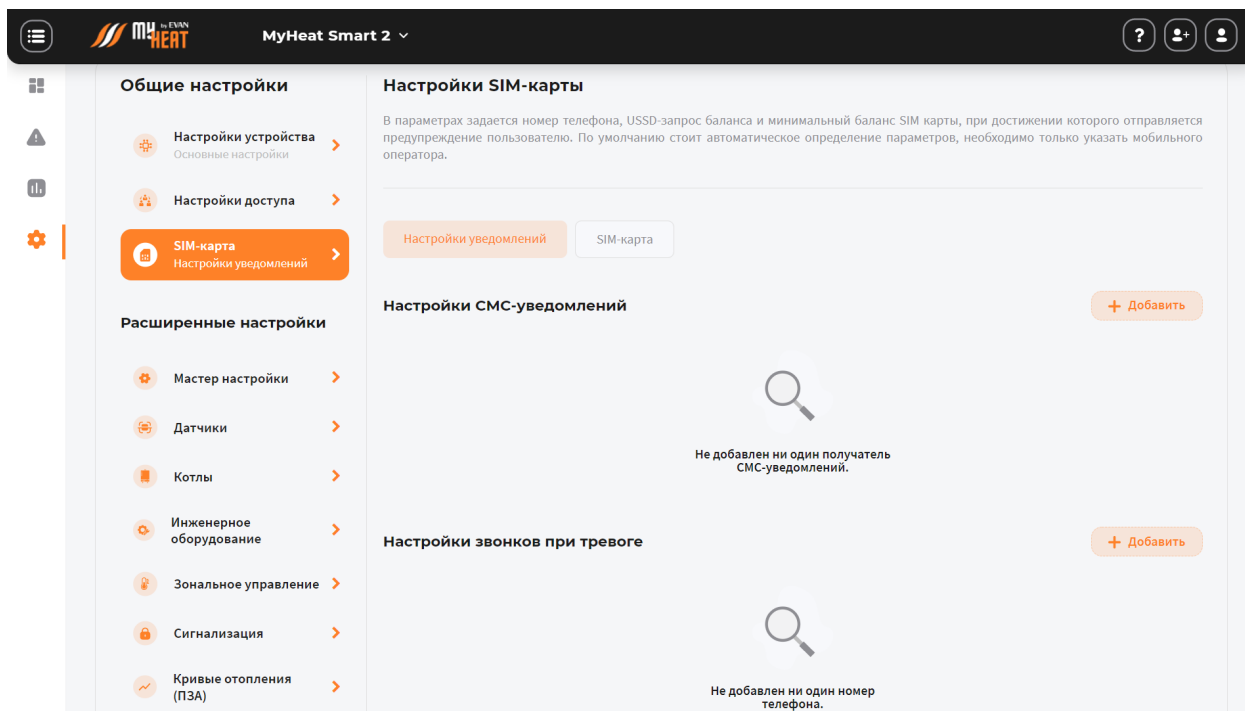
MY HEAT by EVAN

MyHeat Smart 2

Общие настройки

Настройки устройства
Основные настройки

Настройки доступа

SIM-карта
Настройки уведомлений

Расширенные настройки

Мастер настройки

Датчики

Котлы

Инженерное оборудование

Зональное управление

Сигнализация

Кривые отопления (ПЗА)

Настройки SIM-карты

В параметрах задается номер телефона, USSD-запрос баланса и минимальный баланс SIM карты, при достижении которого отправляется предупреждение пользователю. По умолчанию стоит автоматическое определение параметров, необходимо только указать мобильного оператора.

Настройки уведомлений

SIM-карта

Настройки СМС-уведомлений

+ Добавить

Не добавлен ни один получатель СМС-уведомлений.

Настройки звонков при тревоге

+ Добавить

Не добавлен ни один номер телефона.